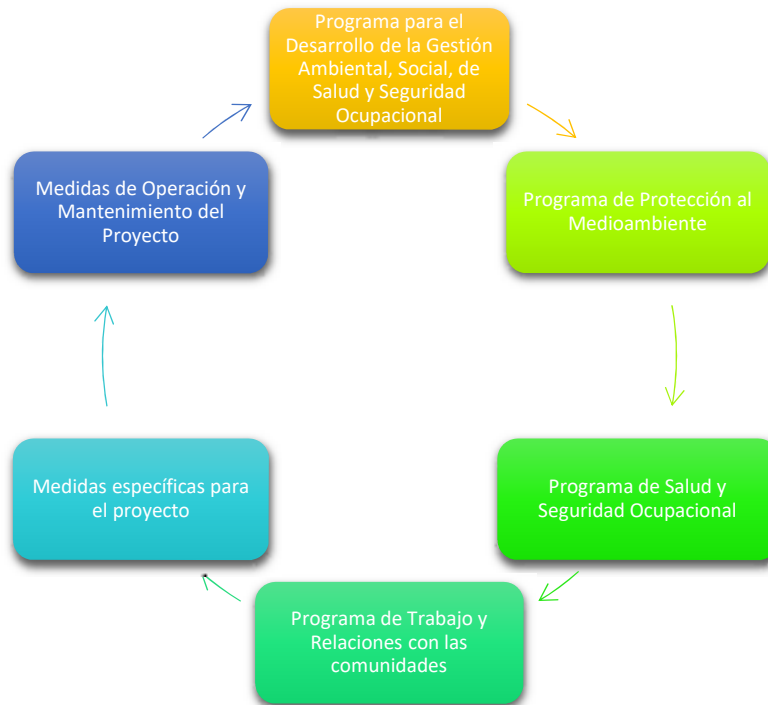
Programa para el Desarrollo de la Gestión Ambiental, Social, de Salud y Seguridad Ocupacional

Programa de Protección al Medioambiente

Programa de Salud y Seguridad Ocupacional

Programa de Trabajo y Relaciones con las comunidades

Medidas específicas para el proyecto

Medidas de Operación y Mantenimiento del Proyecto